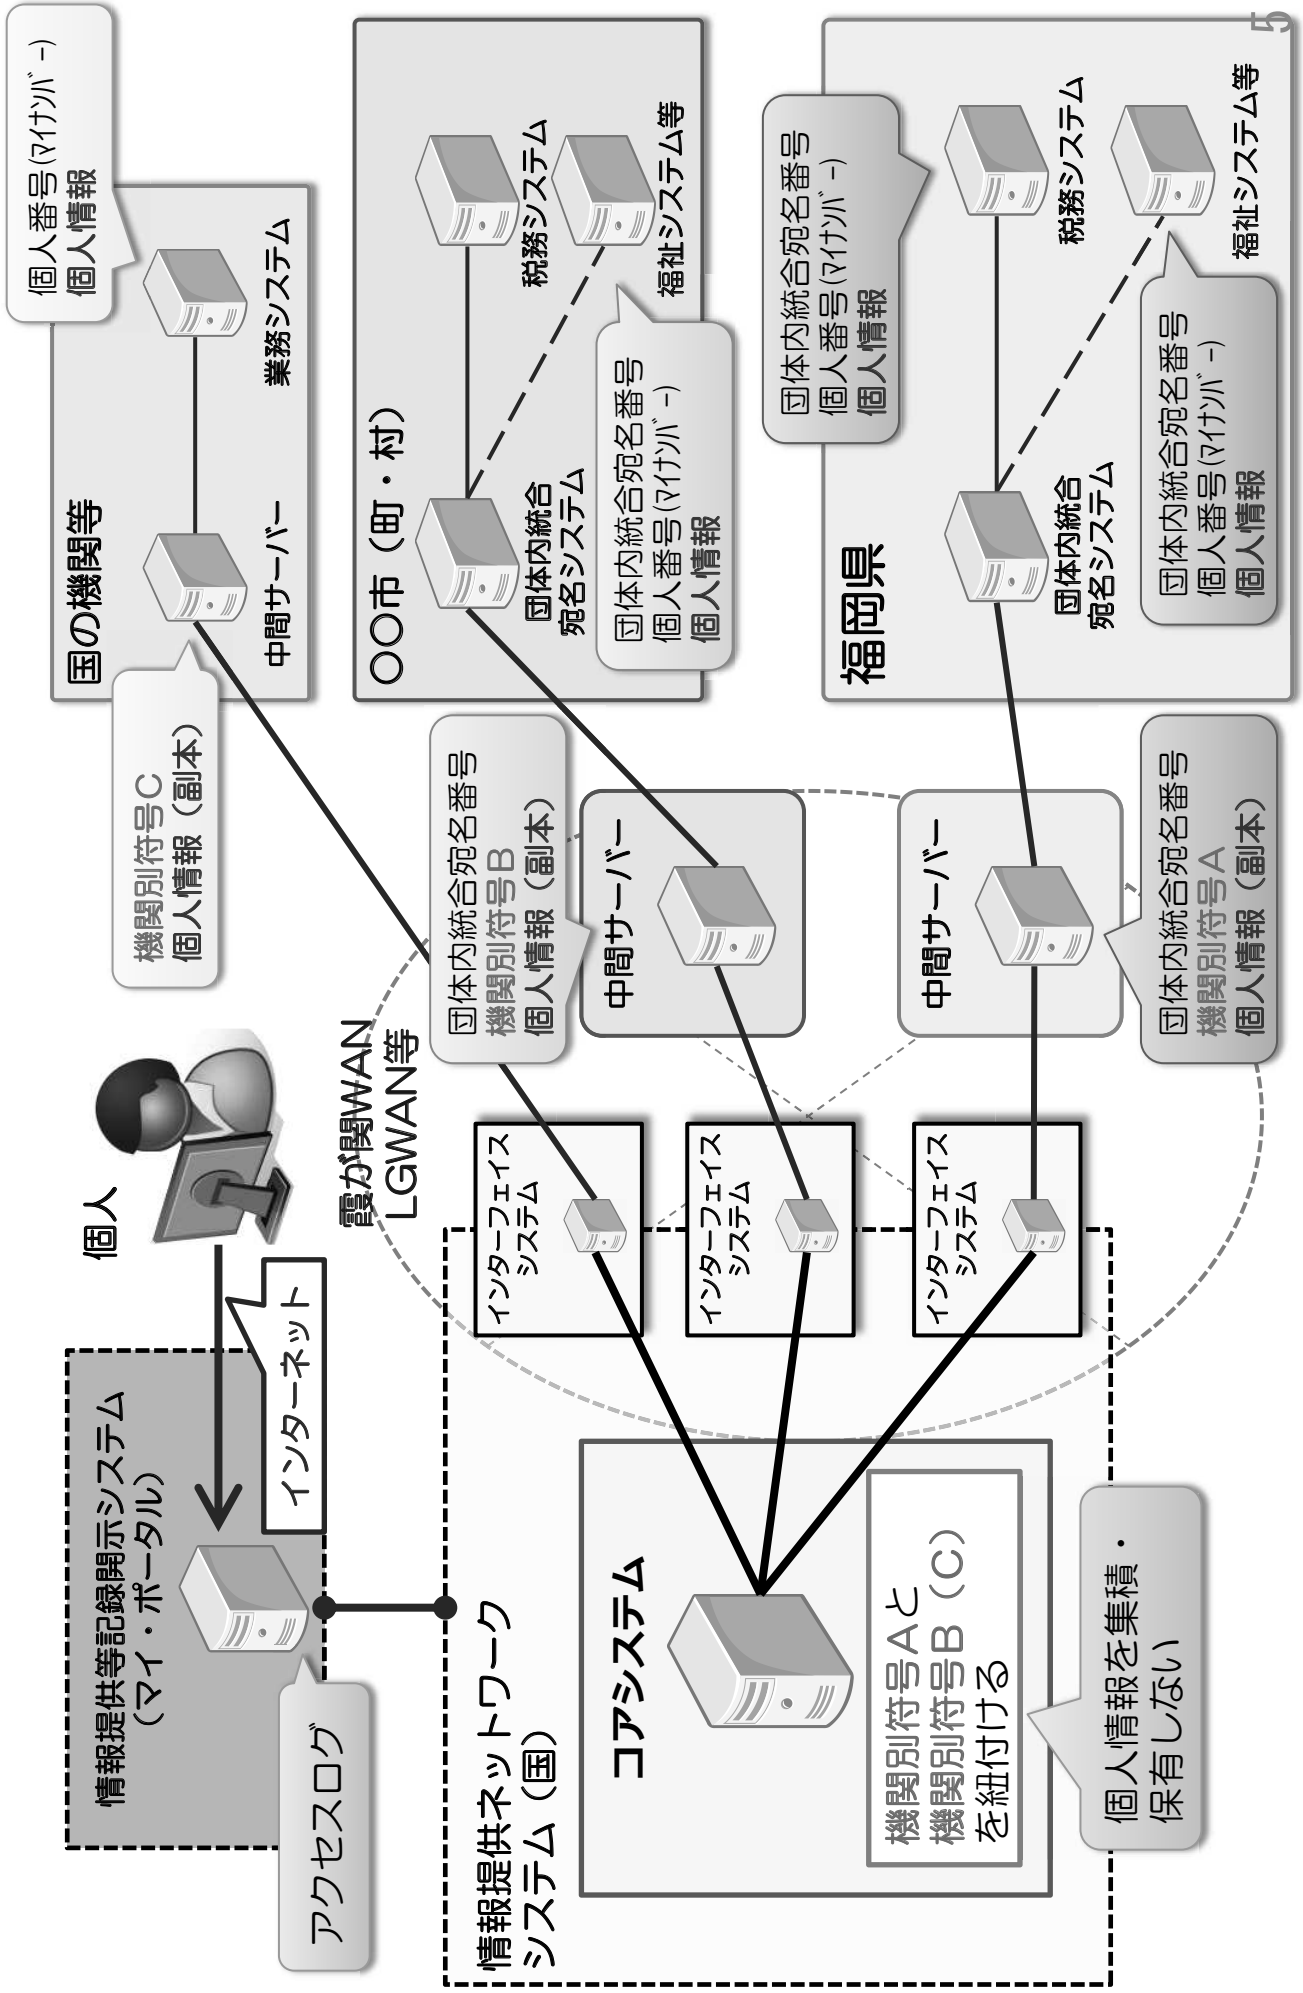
5

個人番号(ﾏｲﾅﾝﾊﾞｰ)
個人情報

国の機関等

中間サーバー

業務システム

機関別符号C
個人情報（副本）

○○市（町・村）

団体内統合宛名システム

税務システム

福祉システム等

団体内統合宛名番号
個人番号(ﾏｲﾅﾝﾊﾞｰ)
個人情報

福岡県

団体内統合宛名番号
個人番号(ﾏｲﾅﾝﾊﾞｰ)
個人情報

団体内統合宛名システム

税務システム

福祉システム等

団体内統合宛名番号
個人番号(ﾏｲﾅﾝﾊﾞｰ)
個人情報

団体内統合宛名番号
機関別符号B
個人情報（副本）

中間サーバー

中間サーバー

団体内統合宛名番号
機関別符号A
個人情報（副本）

個人

霞が関WAN
LGWAN等

インターフェイスシステム

インターフェイスシステム

インターフェイスシステム

インターネット

情報提供等記録開示システム
（マイ・ポータル）

アクセスログ

情報提供ネットワークシステム（国）

コアシステム

機関別符号Aと
機関別符号B（C）
を紐付ける

個人情報を集積・
保有しない